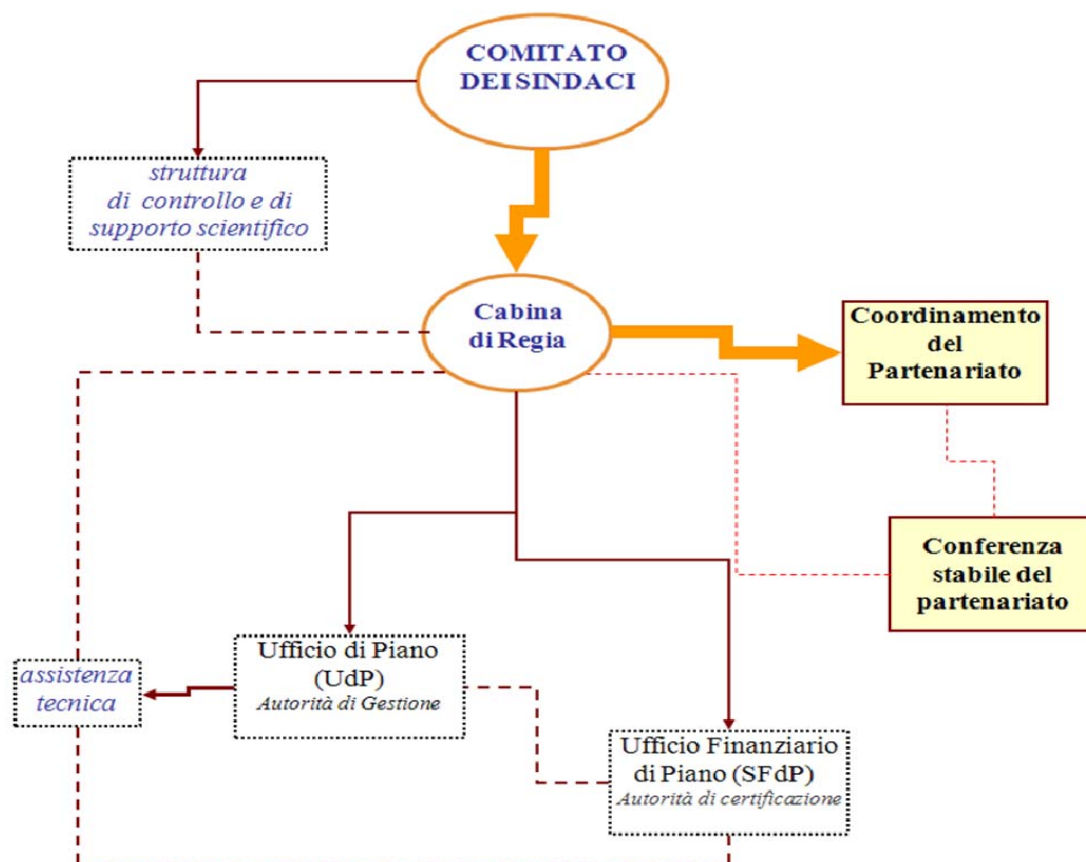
COMITATO DEI SINDACI

struttura di controllo e di supporto scientifico

Cabina di Regia

Coordinamento del Partenariato

Conferenza stabile del partenariato

assistenza tecnica

Ufficio di Piano (UdP)
Autorità di Gestione

Ufficio Finanziario di Piano (SFdP)
Autorità di certificazione